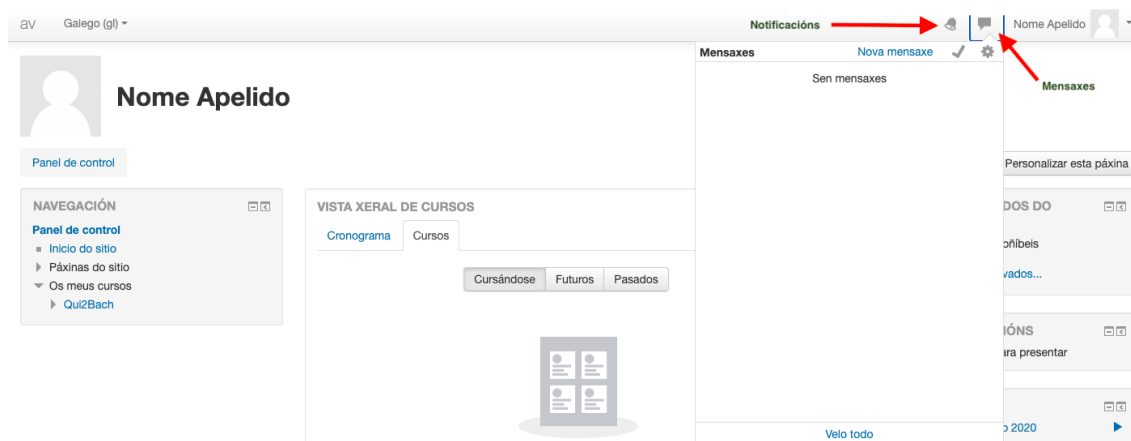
av Galego (gl)

Notificacións

Nome Apelido

Mensaxes Nova mensaxe

Sen mensaxes

Mensaxes

Nome Apelido

Panel de control

Personalizar esta páxina

NAVEGACIÓN

Panel de control
Inicio do sitio
Páxinas do sitio
Os meus cursos
Qui2Bach

VISTA XERAL DE CURSOS

Cronograma Cursos

Cursándose Futuros Pasados

DOS DO

oñibeis

vados...

IÓNS

ara presentar

o 2020

Velo todo